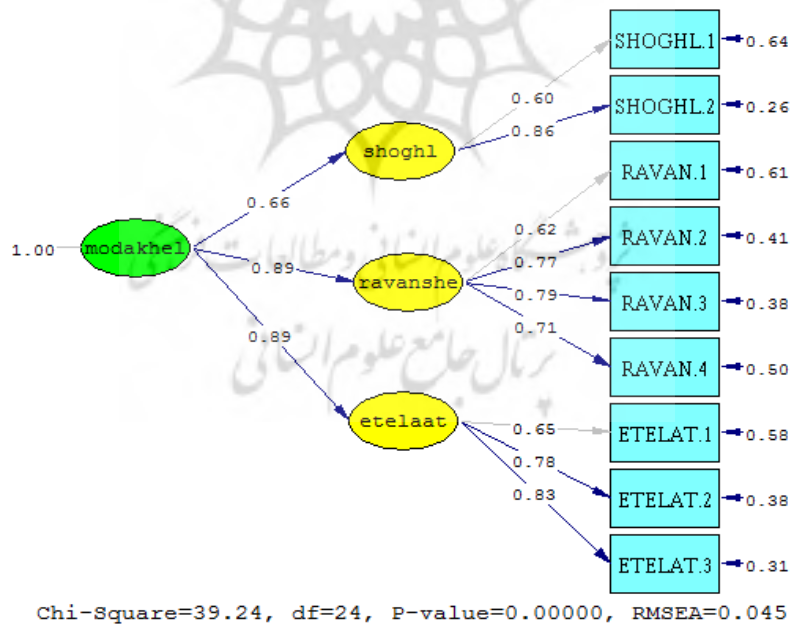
1.00
modakhel
0.66
0.89
0.89
shoghl
ravanshe
etelaat
0.60
0.86
0.62
0.77
0.79
0.71
0.65
0.78
0.83
SHOGHL.1 0.64
SHOGHL.2 0.26
RAVAN.1 0.61
RAVAN.2 0.41
RAVAN.3 0.38
RAVAN.4 0.50
ETELAT.1 0.58
ETELAT.2 0.38
ETELAT.3 0.31
Chi-Square=39.24, df=24, P-value=0.00000, RMSEA=0.045